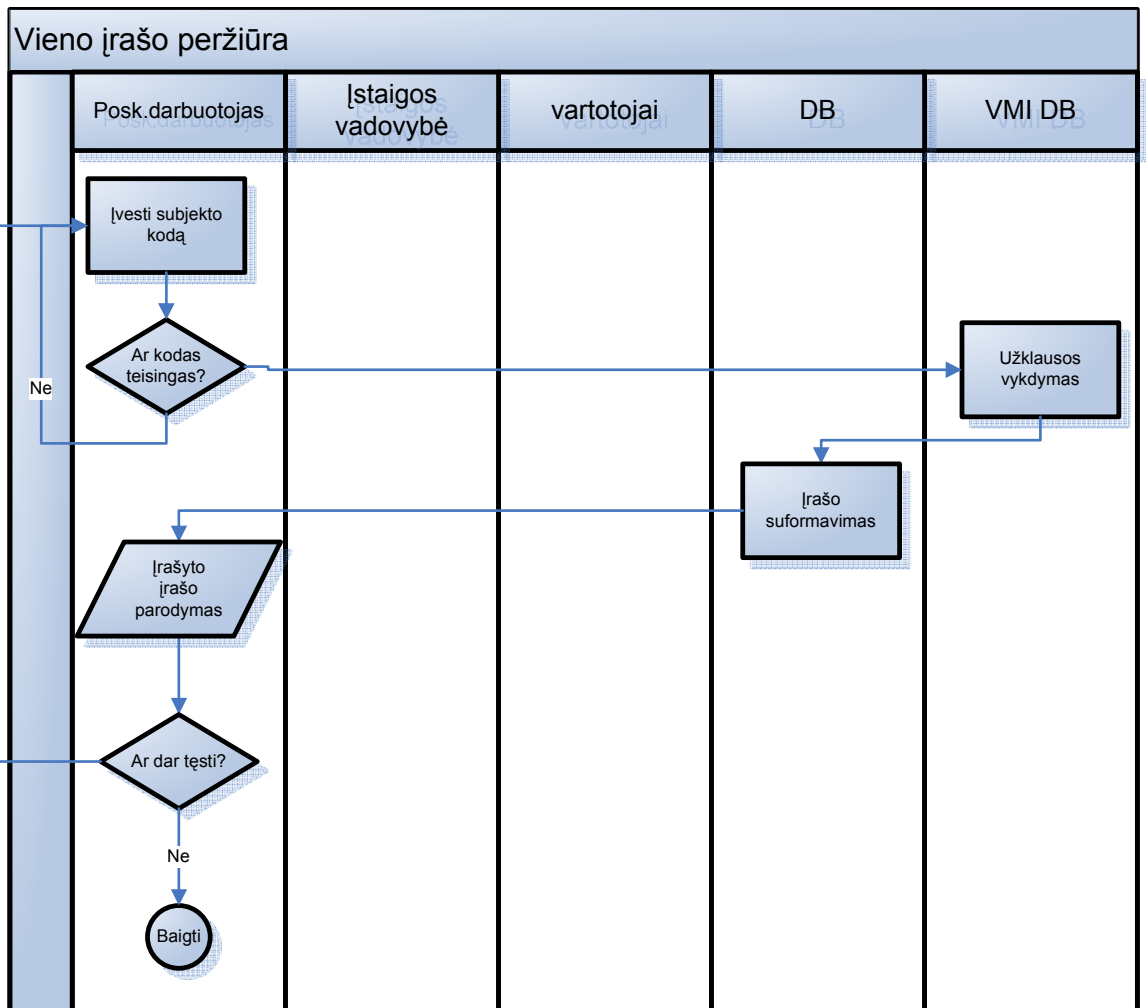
Vieno įrašo peržiūra

Posk.darbuotojas

Įstaigos vadovybė

vartotojai

DB

VMI DB

Įvesti subjekto kodą

Ar kodas teisingas?

Ne

Užklausos vykdymas

Įrašo suformavimas

Įrašyto įrašo parodymas

Ar dar tęsti?

Ne

Baigti